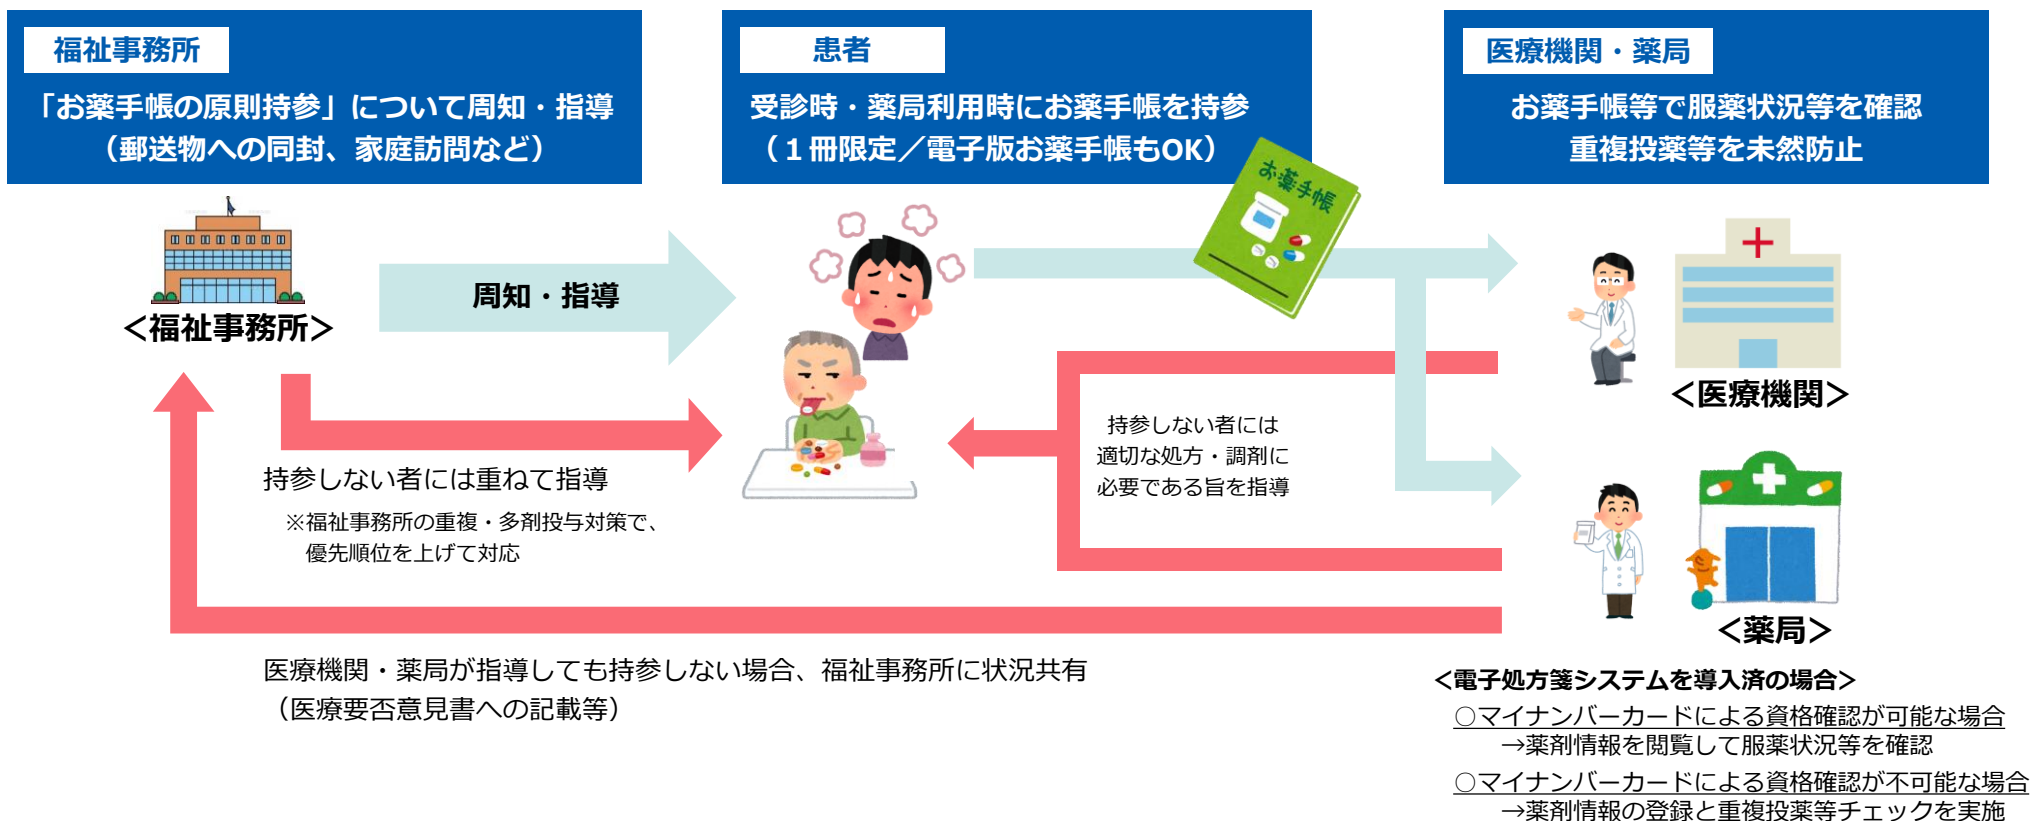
福祉事務所

「お薬手帳の原則持参」について周知・指導
（郵送物への同封、家庭訪問など）

患者

受診時・薬局利用時にお薬手帳を持参
（１冊限定／電子版お薬手帳もOK）

医療機関・薬局

お薬手帳等で服薬状況等を確認
重複投薬等を未然防止

＜福祉事務所＞

周知・指導

お薬手帳

持参しない者には重ねて指導

※福祉事務所の重複・多剤投与対策で、
優先順位を上げて対応

持参しない者には
適切な処方・調剤に
必要である旨を指導

＜医療機関＞

＜薬局＞

医療機関・薬局が指導しても持参しない場合、福祉事務所に状況共有
（医療要否意見書への記載等）

＜電子処方箋システムを導入済の場合＞
○マイナンバーカードによる資格確認が可能な場合
→薬剤情報を閲覧して服薬状況等を確認
○マイナンバーカードによる資格確認が不可能な場合
→薬剤情報の登録と重複投薬等チェックを実施